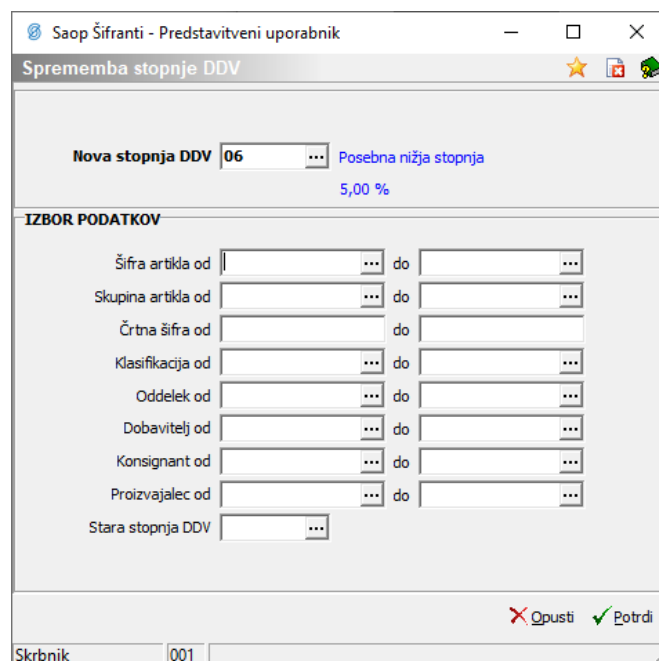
Saop Šifranti - Predstavitveni uporabnik

Sprememba stopnje DDV

Nova stopnja DDV 06 ... Posebna nižja stopnja
5,00 %

IZBOR PODATKOV

Šifra artikla od ... do ...
Skupina artikla od ... do ...
Črtna šifra od do
Klasifikacija od ... do ...
Oddelek od ... do ...
Dobavitelj od ... do ...
Konsignant od ... do ...
Proizvajalec od ... do ...
Stara stopnja DDV ...

Opusti Potrdi

Skrbnik 001